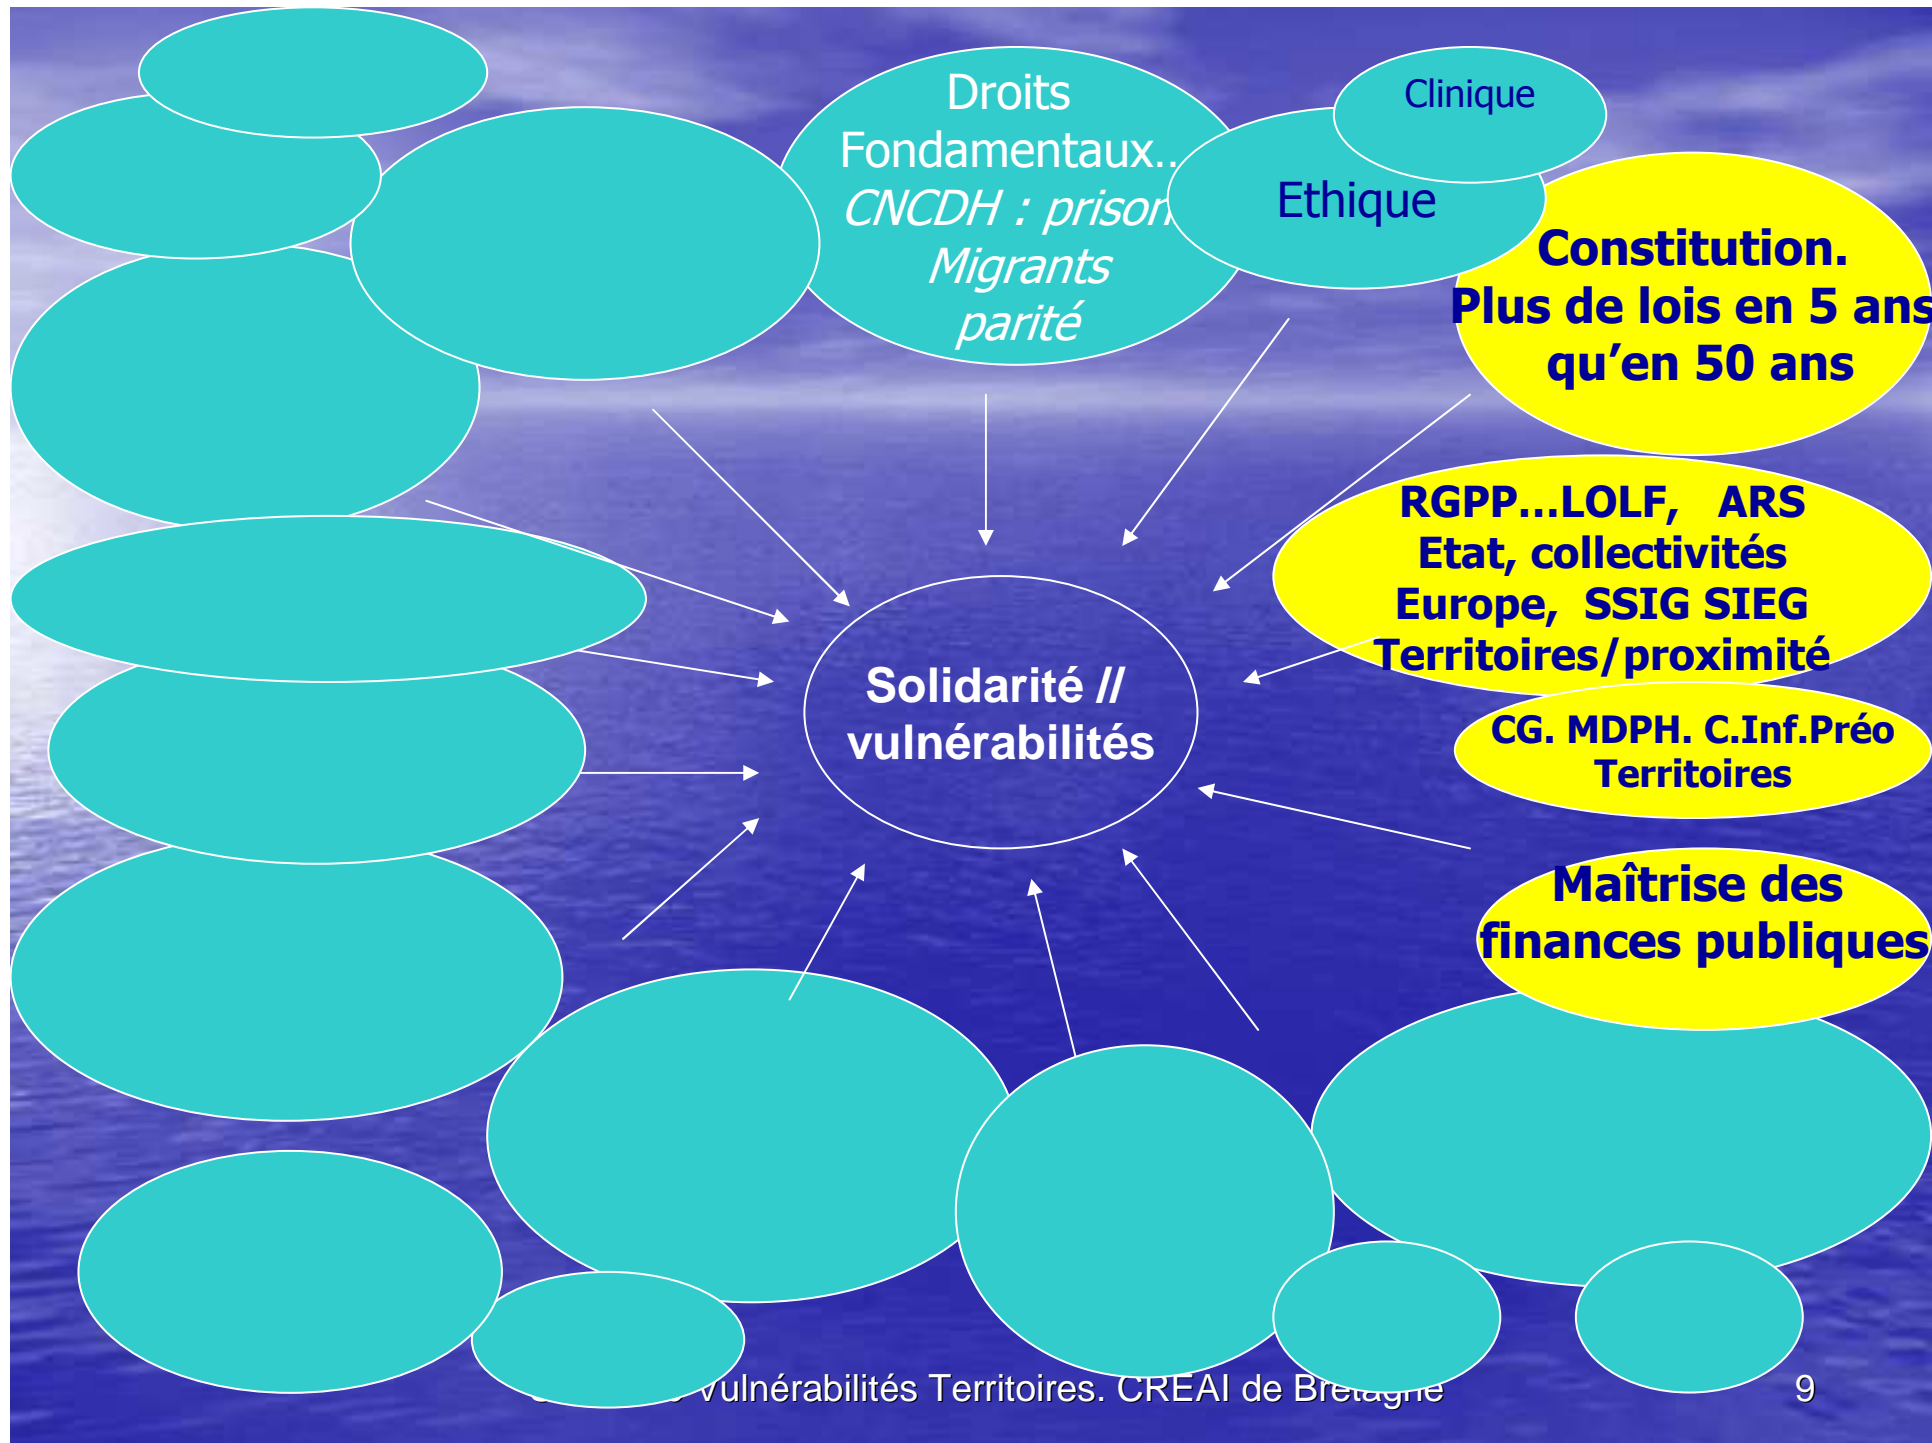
Droits Fondamentaux… CNCDH : prison Migrants parité

Clinique

Ethique

Constitution. Plus de lois en 5 ans qu'en 50 ans

RGPP…LOLF, ARS Etat, collectivités Europe, SSIG SIEG Territoires/proximité

CG. MDPH. C.Inf.Préo Territoires

Maîtrise des finances publiques

Solidarité // vulnérabilités

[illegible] Vulnérabilités Territoires. CREAI de Bretagne

9